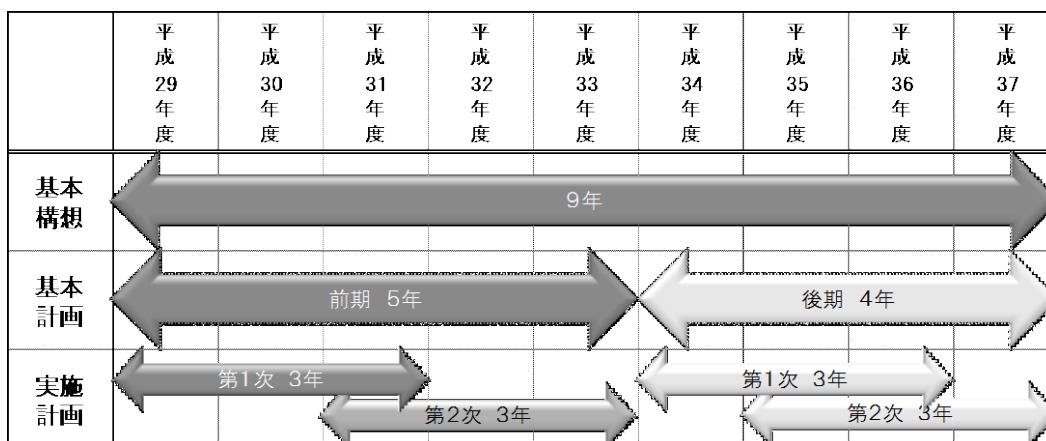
|  | 平成29年度 | 平成30年度 | 平成31年度 | 平成32年度 | 平成33年度 | 平成34年度 | 平成35年度 | 平成36年度 | 平成37年度 |
|---|---|---|---|---|---|---|---|---|---|
| 基本構想 | 9年 |  |  |  |  |  |  |  |  |
| 基本計画 | 前期 5年 |  |  |  |  | 後期 4年 |  |  |  |
| 実施計画 | 第1次 3年 |  |  | 第2次 3年 |  | 第1次 3年 |  | 第2次 3年 |  |